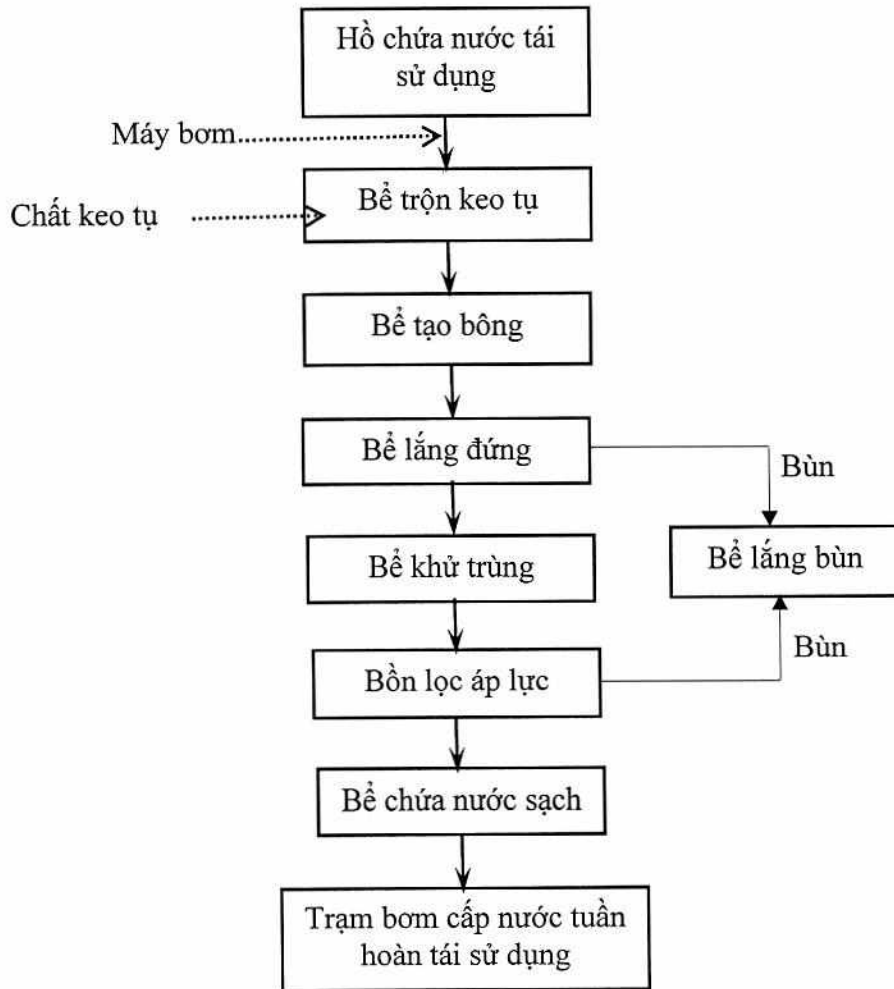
Hồ chứa nước tái sử dụng

Máy bơm

Chất keo tụ

Bể trộn keo tụ

Bể tạo bông

Bể lắng đứng

Bùn

Bể khử trùng

Bể lắng bùn

Bùn

Bồn lọc áp lực

Bể chứa nước sạch

Trạm bơm cấp nước tuần hoàn tái sử dụng